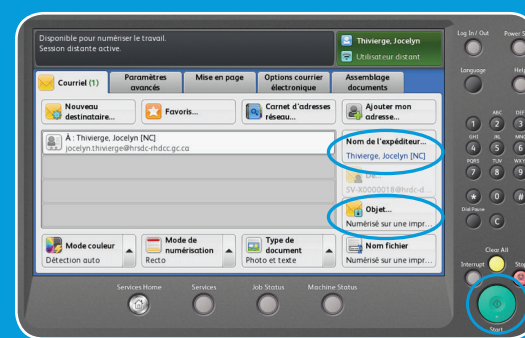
Disponible pour numériser le travail.
Session distante active.

Thivierge, Jocelyn
Utilisateur distant

Log In / Out
Power S

Courriel (1)
Paramètres avancés
Mise en page
Options courrier électronique
Assemblage documents

Language
Help

Nouveau destinataire...
Favoris...
Carnet d'adresses réseau...
Ajouter mon adresse...

À : Thivierge, Jocelyn [NC]
jocelyn.thivierge@hrsdc-rhdcc.gc.ca

Nom de l'expéditeur...
Thivierge, Jocelyn [NC]

De...
SV-X0000018@hrsdc-d...

Objet...
Numérisé sur une impr...

1
ABC 2
DEF 3
GHI 4
JKL 5
MNO 6
PQRS 7
TUV 8
WXYZ 9
Dial Pause
0
#
C

Mode couleur
Détection auto
Mode de numérisation
Recto
Type de document
Photo et texte
Nom fichier
Numérisé sur une impr...

Clear All
Interrupt
Stop

Services Home
Services
Job Status
Machine Status

Start